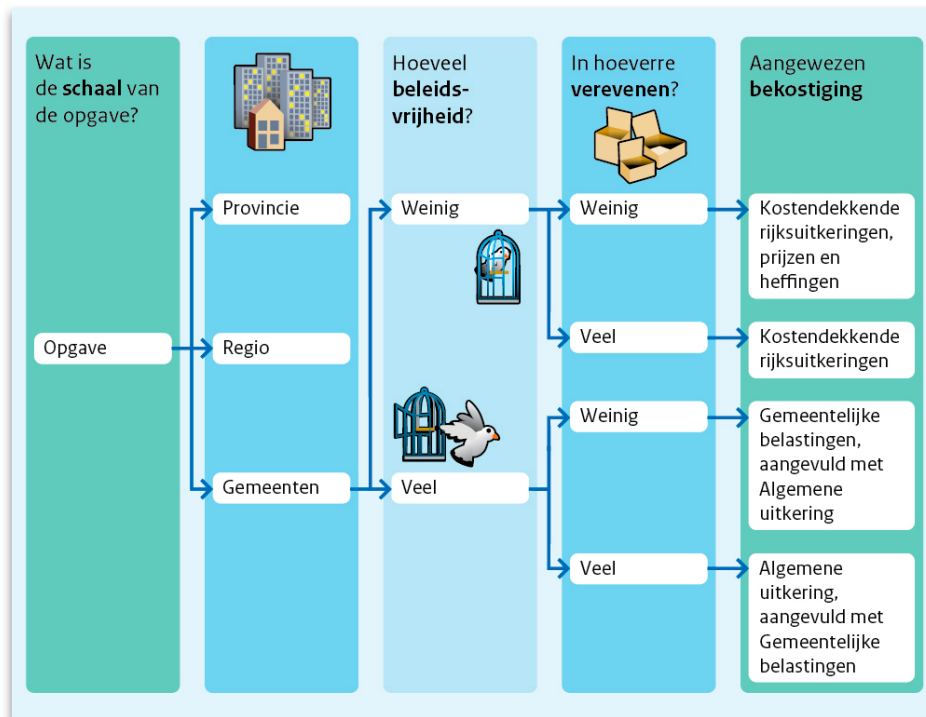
Wat is de **schaal** van de opgave?

Hoeveel **beleidsvrijheid**?

In hoeverre **verevenen**?

Aangewezen **bekostiging**

Opgave

Provincie

Regio

Gemeenten

Weinig

Veel

Weinig

Veel

Weinig

Veel

Kostendekkende rijksuitkeringen, prijzen en heffingen

Kostendekkende rijksuitkeringen

Gemeentelijke belastingen, aangevuld met Algemene uitkering

Algemene uitkering, aangevuld met Gemeentelijke belastingen